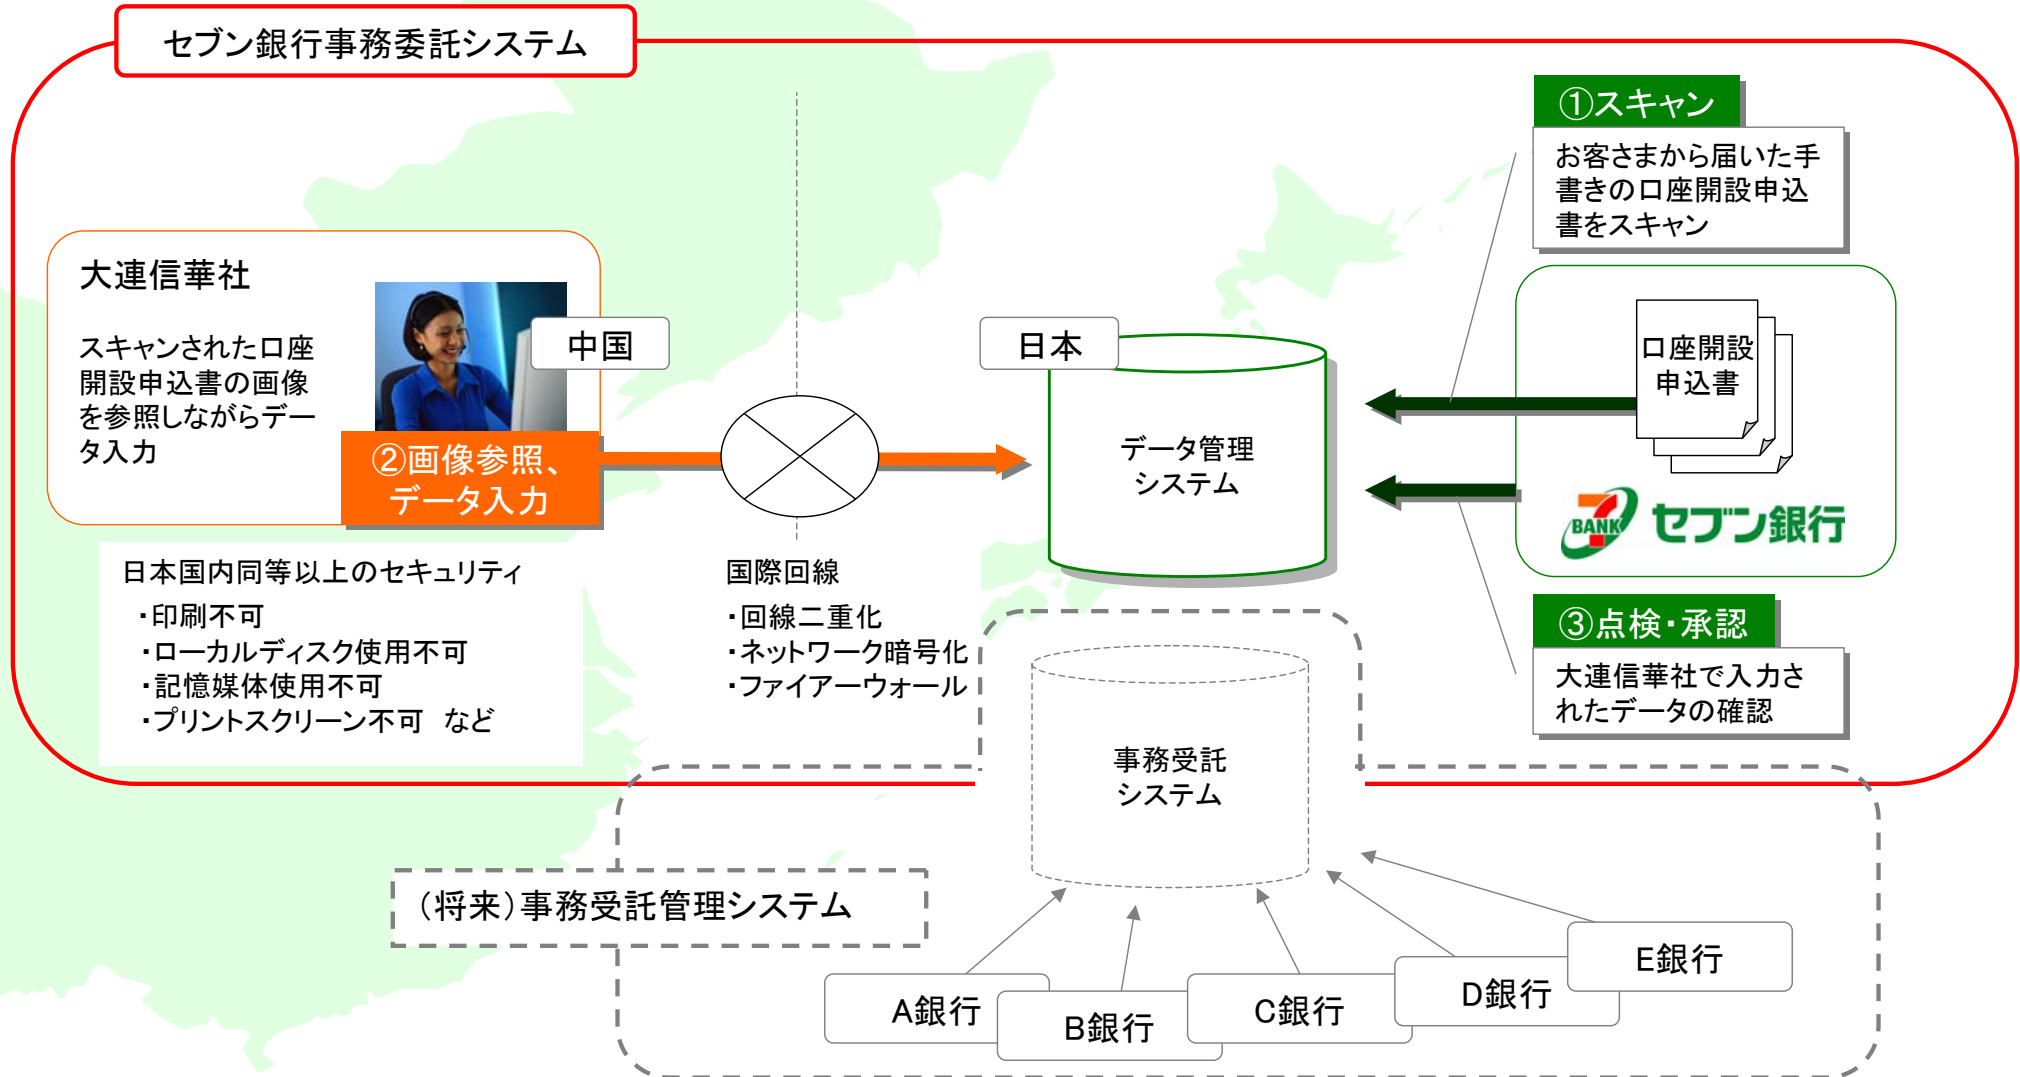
セブン銀行事務委託システム

大連信華社

スキャンされた口座開設申込書の画像を参照しながらデータ入力

中国

②画像参照、データ入力

日本国内同等以上のセキュリティ
・印刷不可
・ローカルディスク使用不可
・記憶媒体使用不可
・プリントスクリーン不可　など

国際回線
・回線二重化
・ネットワーク暗号化
・ファイアーウォール

日本

データ管理システム

①スキャン

お客さまから届いた手書きの口座開設申込書をスキャン

口座開設申込書

BANK セブン銀行

③点検・承認

大連信華社で入力されたデータの確認

事務受託システム

（将来）事務受託管理システム

A銀行

B銀行

C銀行

D銀行

E銀行